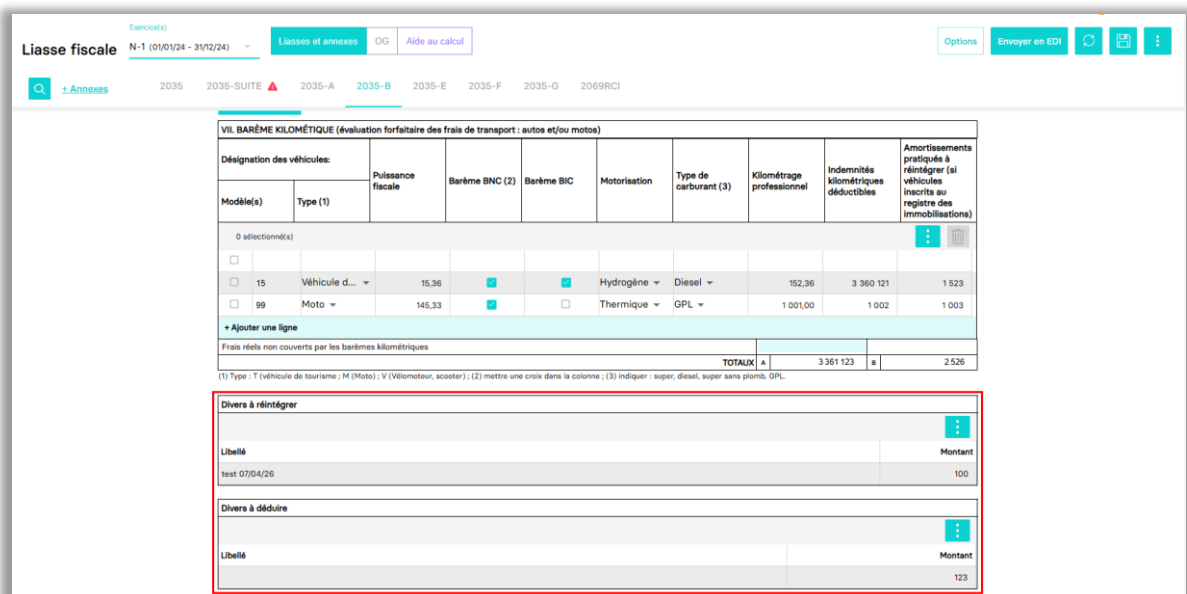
Liasse fiscale

Exercice(s)
N-1 (01/01/24 - 31/12/24)

Liasses et annexes | OG | Aide au calcul

Options | Envoyer en EDI

+ Annexes

2035 | 2035-SUITE | 2035-A | 2035-B | 2035-E | 2035-F | 2035-G | 2069RCI

VII. BARÈME KILOMÉTIQUE (évaluation forfaitaire des frais de transport : autos et/ou motos)

| Désignation des véhicules: Modèle(s) | Type (1) | Puissance fiscale | Barème BNC (2) | Barème BIC | Motorisation | Type de carburant (3) | Kilométrage professionnel | Indemnités kilométriques déductibles | Amortissements pratiqués à réintégrer (si véhicules inscrits au registre des immobilisations) |
|---|---|---|---|---|---|---|---|---|---|
| 0 sélectionné(s) | | | | | | | | | |
| | | | | | | | | | |
| 15 | Véhicule d... | 15,36 | ☑ | ☑ | Hydrogène | Diesel | 152,36 | 3 360 121 | 1 523 |
| 99 | Moto | 145,33 | ☑ | ☐ | Thermique | GPL | 1 001,00 | 1 002 | 1 003 |

+ Ajouter une ligne

Frais réels non couverts par les barèmes kilométriques

TOTAUX A 3 361 123 B 2 526

(1) Type : T (véhicule de tourisme ; M (Moto) ; V (Vélomoteur, scooter) ; (2) mettre une croix dans la colonne ; (3) indiquer : super, diesel, super sans plomb, GPL.

Divers à réintégrer

| Libellé | Montant |
|---|---|
| test 07/04/26 | 100 |

Divers à déduire

| Libellé | Montant |
|---|---|
| | 123 |